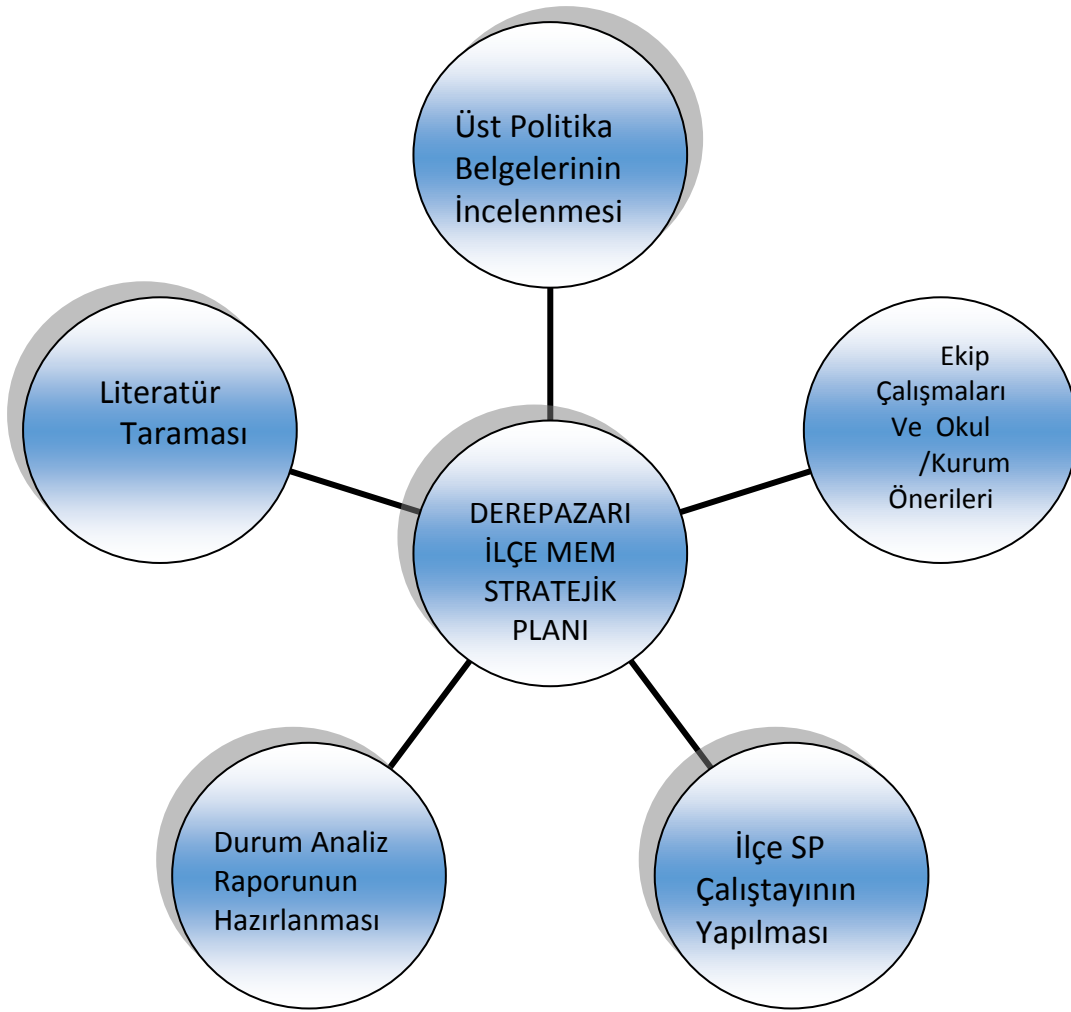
Üst Politika Belgelerinin İncelenmesi

Literatür Taraması

Ekip Çalışmaları Ve Okul /Kurum Önerileri

DEREPAZARI İLÇE MEM STRATEJİK PLANI

Durum Analiz Raporunun Hazırlanması

İlçe SP Çalıştayının Yapılması